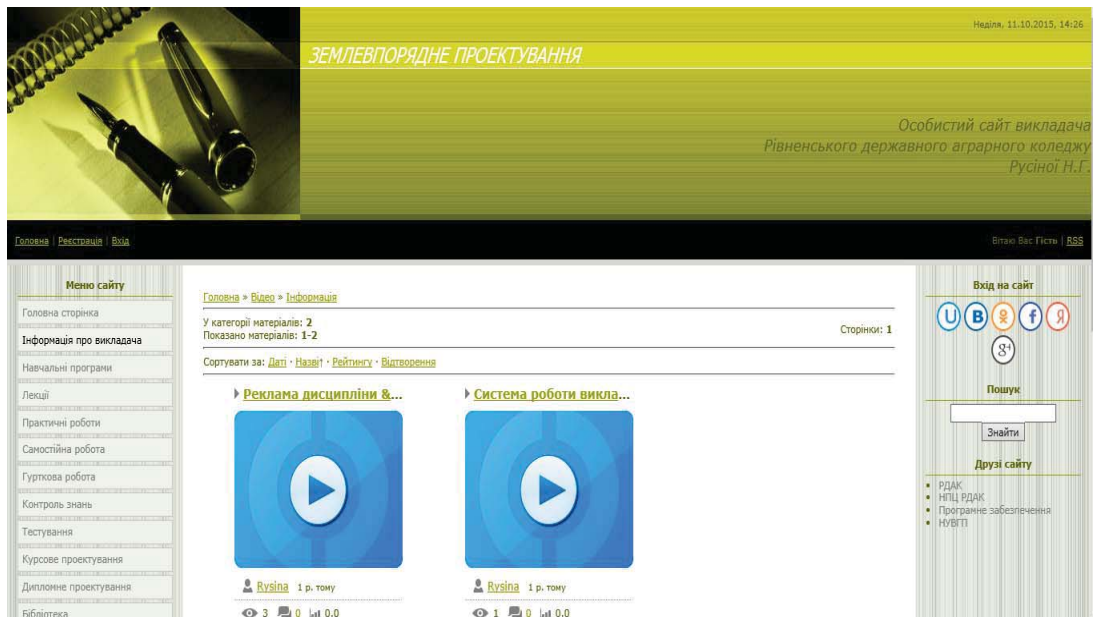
Неділя, 11.10.2015, 14:26

ЗЕМЛЕВПОРЯДНЕ ПРОЕКТУВАННЯ

Особистий сайт викладача Рівненського державного аграрного коледжу Русіної Н.Г.

Головна | Реєстрація | Вхід

Вітаю Вас Гість | RSS

Меню сайту

Головна сторінка
Інформація про викладача
Навчальні програми
Лекції
Практичні роботи
Самостійна робота
Гурткова робота
Контроль знань
Тестування
Курсове проектування
Дипломне проектування
Бібліотека

Головна » Відео » Інформація

У категорії матеріалів: 2
Показано матеріалів: 1-2

Сторінки: 1

Сортувати за: Даті · Назві · Рейтингу · Відтворення

Реклама дисципліни &...

Rysina 1 р. тому

3 0 0.0

Система роботи викла...

Rysina 1 р. тому

1 0 0.0

Вхід на сайт

Пошук

Знайти

Друзі сайту

РДАК
НПЦ РДАК
Програмне забезпечення
НУВГП